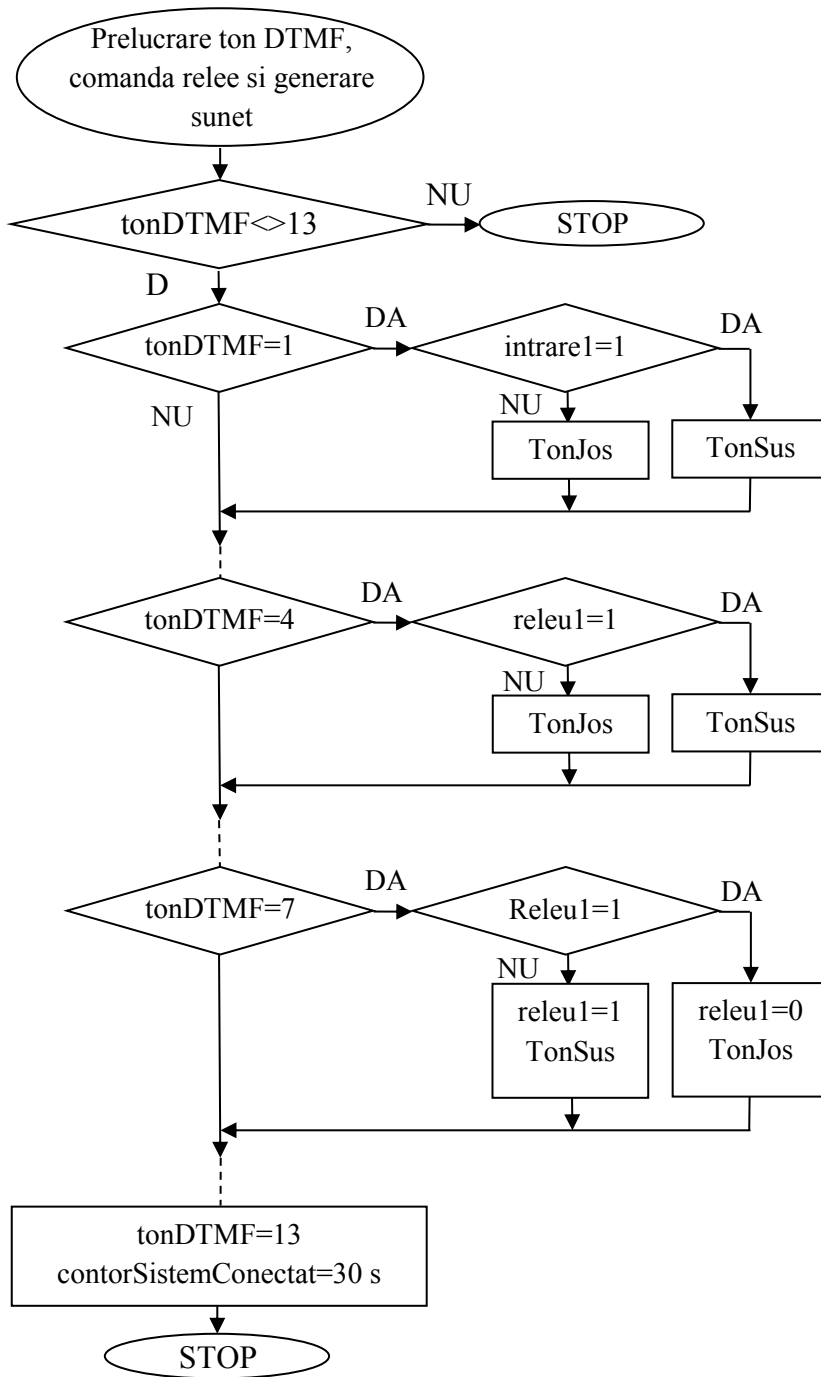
Prelucrare ton DTMF, comanda relee si generare sunet

tonDTMF<>13

NU

STOP

D

tonDTMF=1

DA

intrare1=1

DA

NU

NU

TonJos

TonSus

tonDTMF=4

DA

releu1=1

DA

NU

TonJos

TonSus

tonDTMF=7

DA

Releu1=1

DA

NU

releu1=1
TonSus

releu1=0
TonJos

tonDTMF=13
contorSistemConectat=30 s

STOP